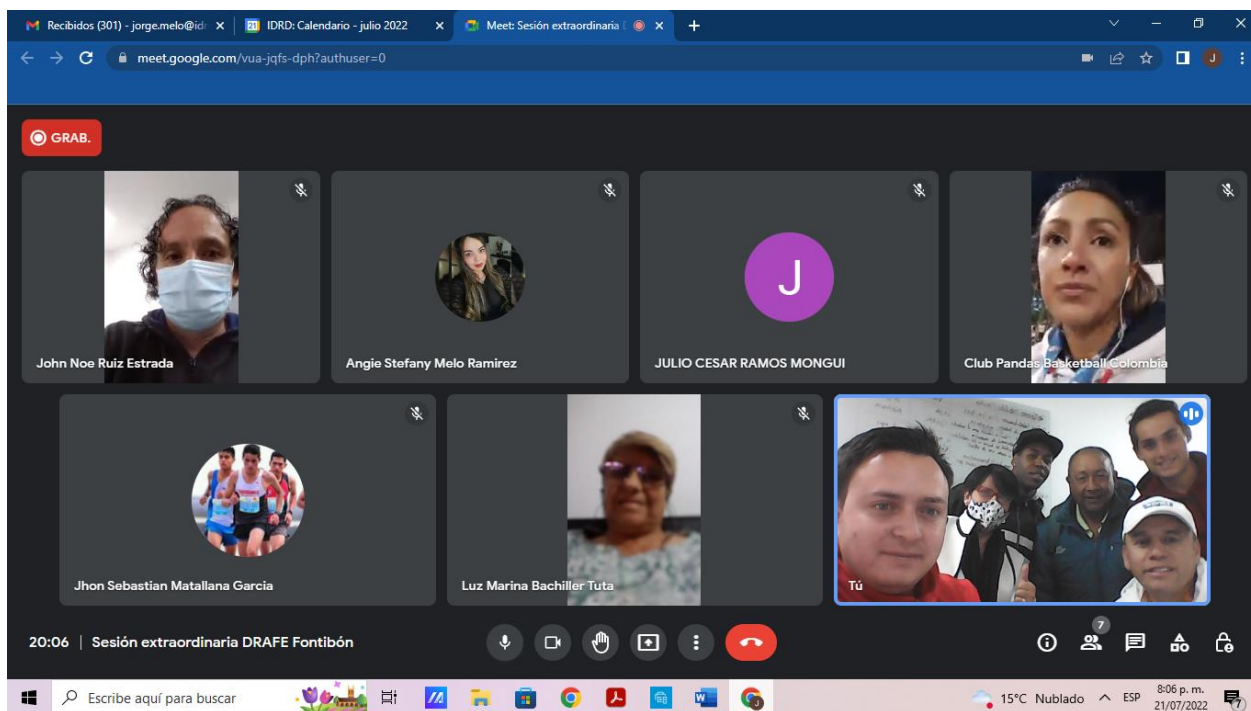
Recibidos (301) - jorge.melo@id
IDRD: Calendario - julio 2022
Meet: Sesión extraordinaria

meet.google.com/vua-jqfs-dph?authuser=0

GRAB.

J

John Noe Ruiz Estrada
Angie Stefany Melo Ramirez
JULIO CESAR RAMOS MONGUI
Club Pandas Basketball Colombia
Jhon Sebastian Matallana Garcia
Luz Marina Bachiller Tuta
Tú

20:06 | Sesión extraordinaria DRAFE Fontibón

7

Escribe aquí para buscar
15°C Nublado ESP 8:06 p. m. 21/07/2022 7